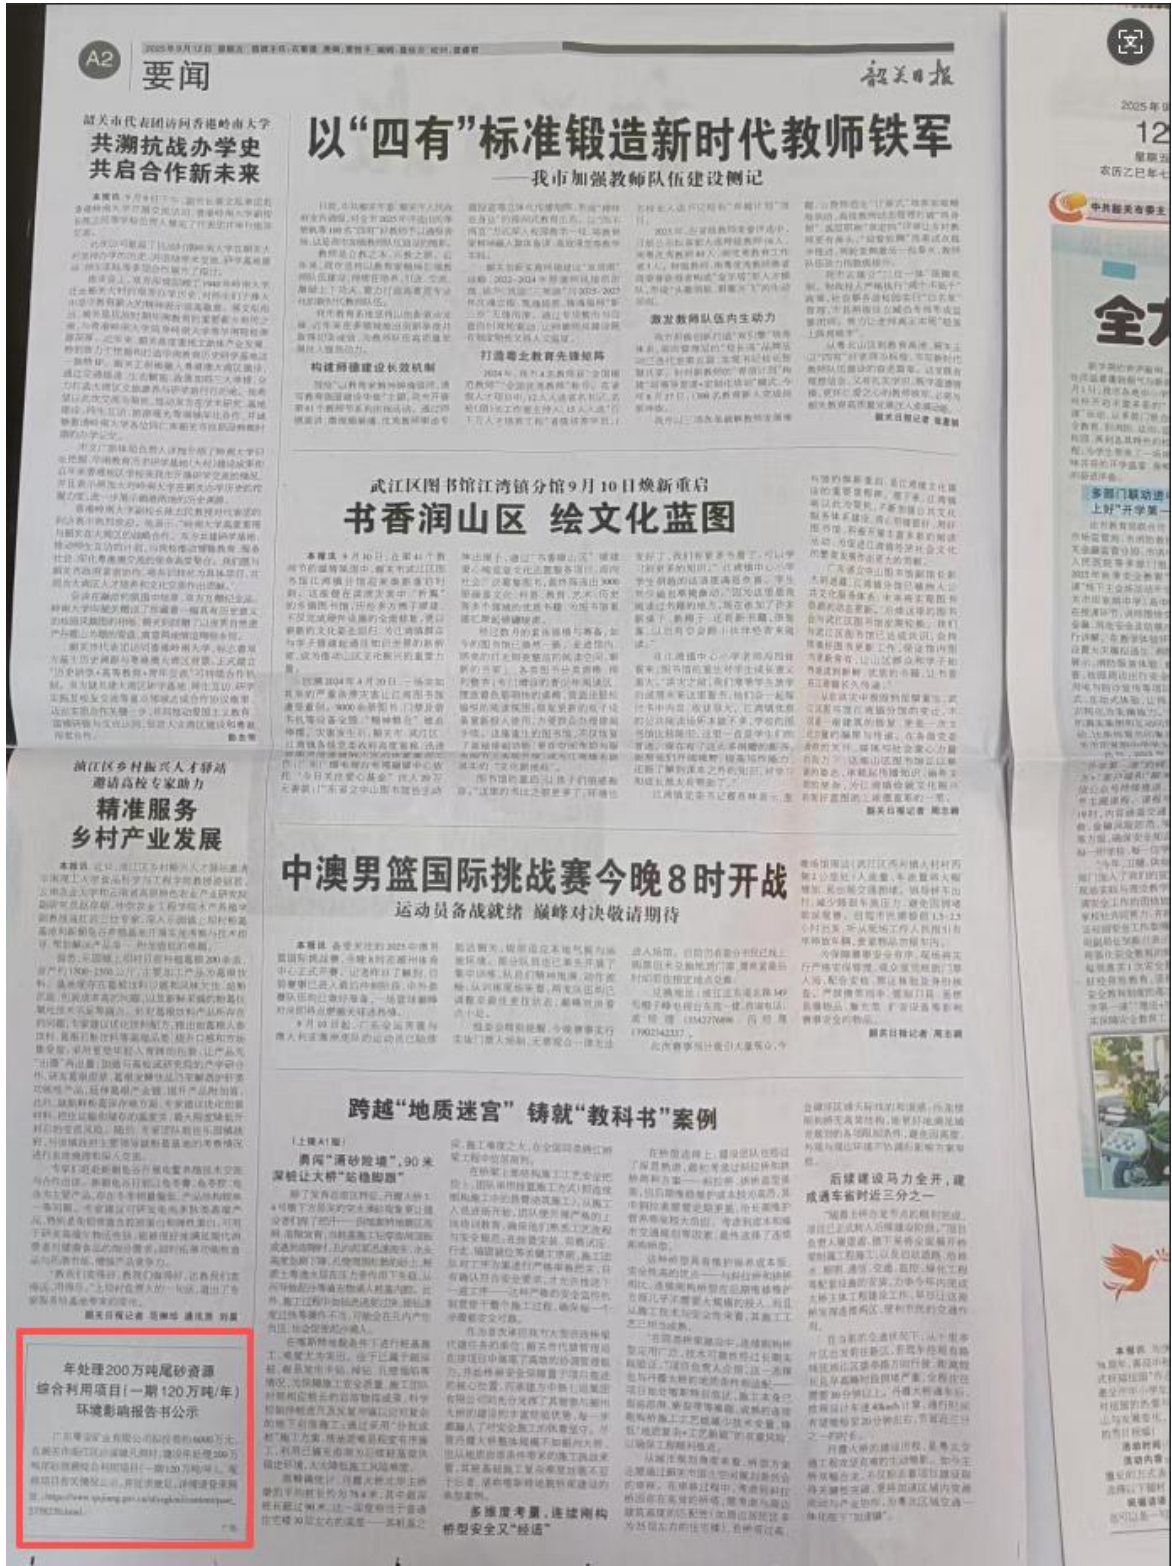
A2 要闻

韶关日报

韶关市代表团访问香港岭南大学
共溯抗战办学史
共启合作新未来

以"四有"标准锻造新时代教师铁军
——我市加强教师队伍建设侧记

构建师德建设长效机制

打造粤北教育先锋矩阵

激发教师队伍内生动力

武江区图书馆江湾镇分馆9月10日焕新重启
书香润山区 绘文化蓝图

浈江区乡村振兴人才驿站邀请高校专家助力
精准服务
乡村产业发展

中澳男篮国际挑战赛今晚8时开战
运动员备战就绪 巅峰对决敬请期待

跨越"地质迷宫" 铸就"教科书"案例

后续建设马力全开，建成通车省时近三分之一

多维度考量，连续刚构桥型安全又"经济"

年处理200万吨尾砂资源综合利用项目（一期120万吨/年）环境影响报告书公示

2025年 12 星期五 农历乙巳年七

全方

多部门联动进 上好"开学第一

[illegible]